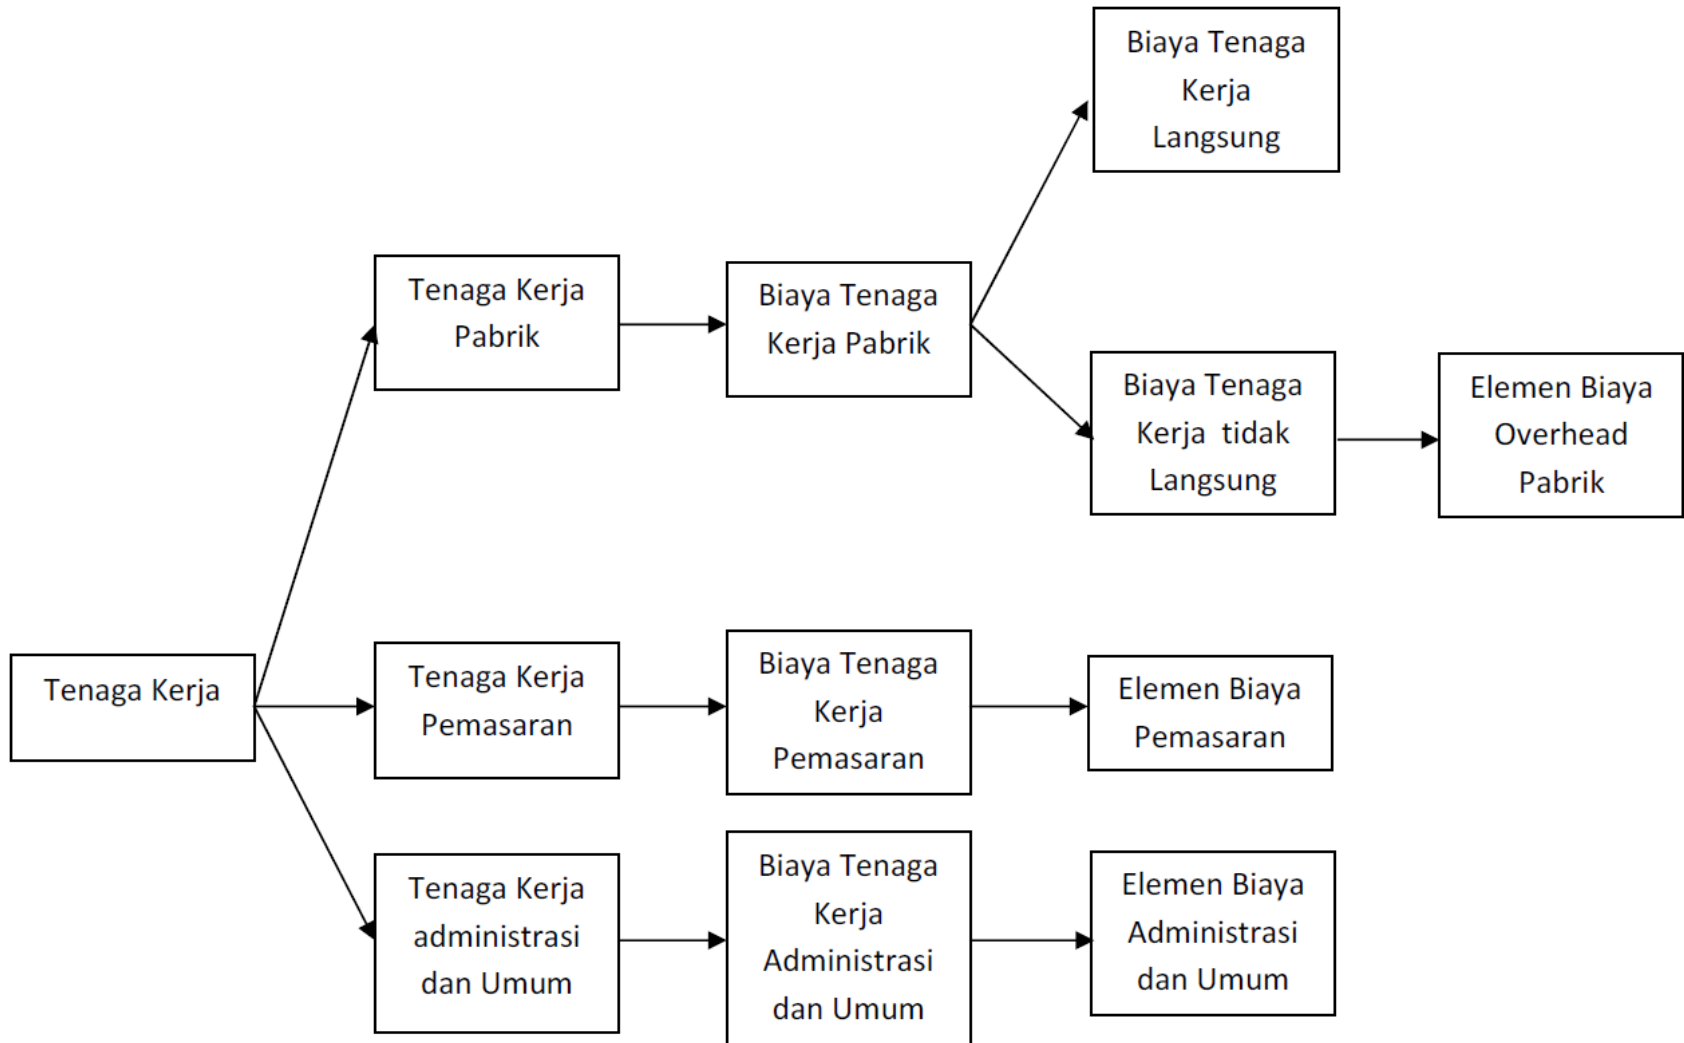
Biaya Tenaga Kerja Langsung

Tenaga Kerja Pabrik

Biaya Tenaga Kerja Pabrik

Biaya Tenaga Kerja tidak Langsung

Elemen Biaya Overhead Pabrik

Tenaga Kerja

Tenaga Kerja Pemasaran

Biaya Tenaga Kerja Pemasaran

Elemen Biaya Pemasaran

Tenaga Kerja administrasi dan Umum

Biaya Tenaga Kerja Administrasi dan Umum

Elemen Biaya Administrasi dan Umum